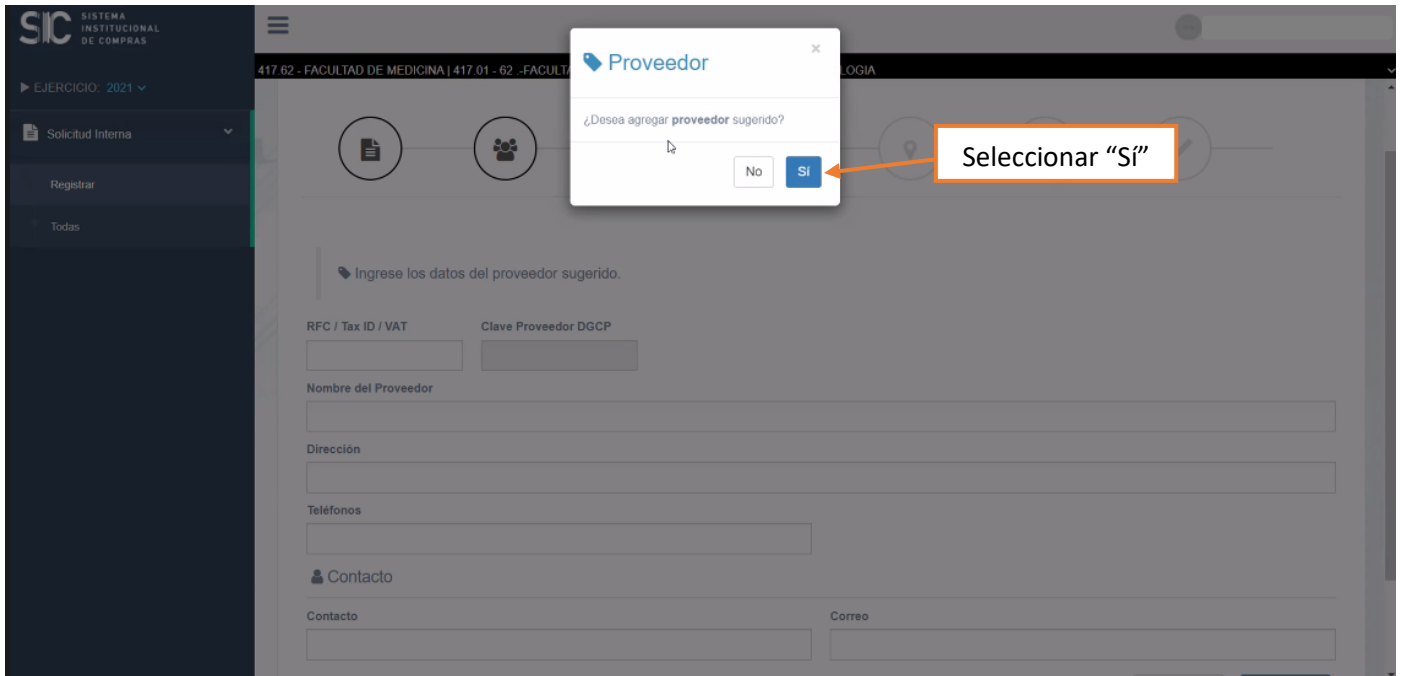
SIC SISTEMA INSTITUCIONAL DE COMPRAS

▶ EJERCICIO: 2021

Solicitud Interna

Registrar

Todas

417.62 - FACULTAD DE MEDICINA | 417.01 - 62 .-FACULT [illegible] LOGIA

Proveedor

×

¿Desea agregar **proveedor** sugerido?

No Sí

Seleccionar "Sí"

Ingrese los datos del proveedor sugerido.

RFC / Tax ID / VAT

Clave Proveedor DGCP

Nombre del Proveedor

Dirección

Teléfonos

Contacto

Contacto

Correo